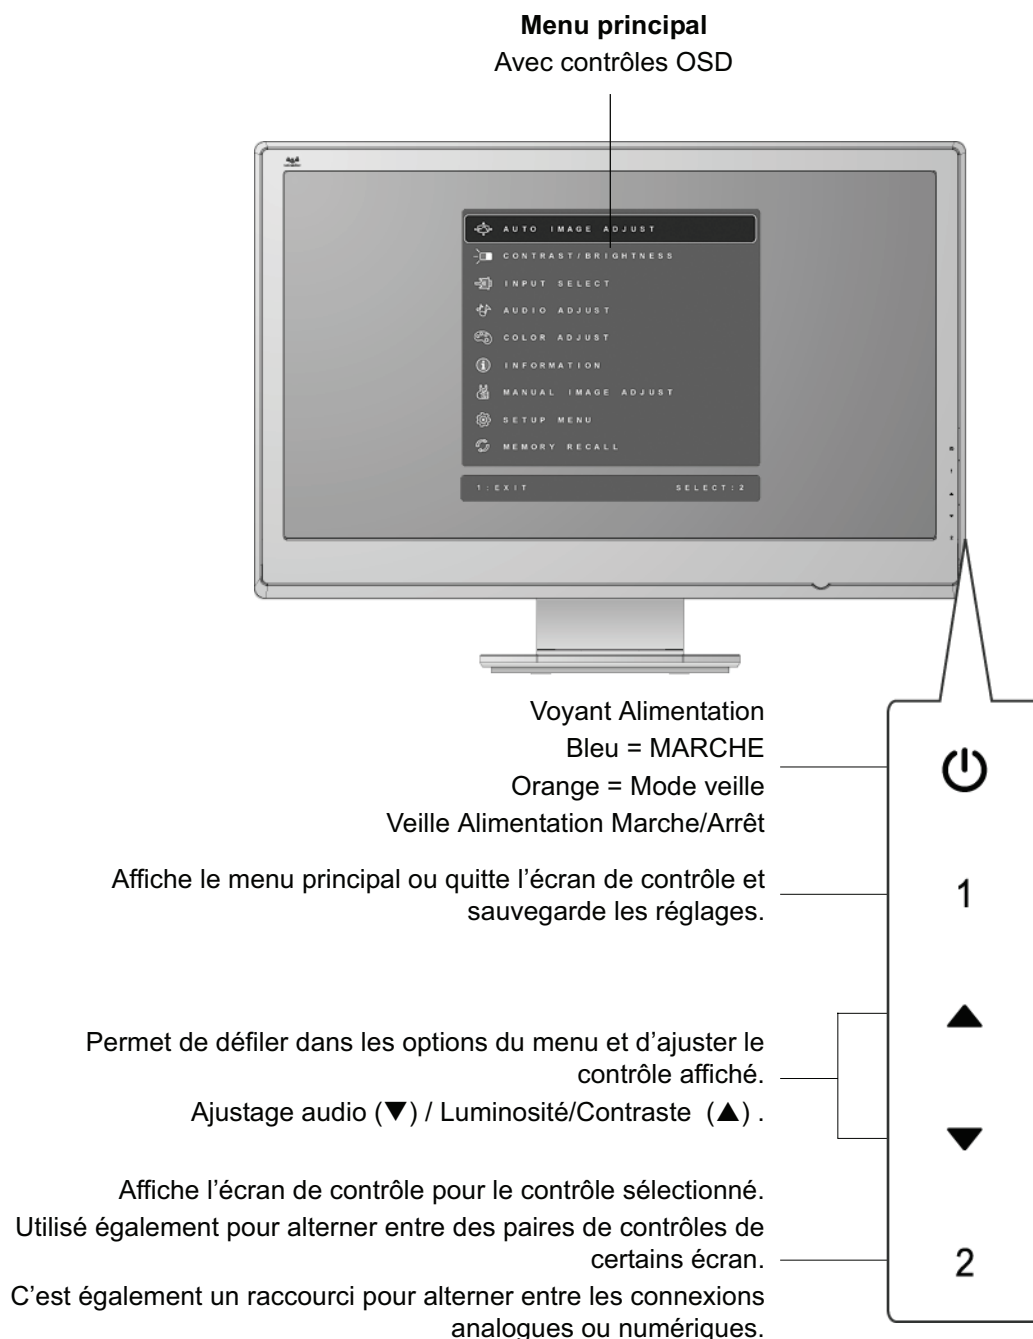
**Menu principal**
Avec contrôles OSD

AUTO IMAGE ADJUST
CONTRAST/BRIGHTNESS
INPUT SELECT
AUDIO ADJUST
COLOR ADJUST
INFORMATION
MANUAL IMAGE ADJUST
SETUP MENU
MEMORY RECALL
1:EXIT
SELECT:2

Voyant Alimentation
Bleu = MARCHE
Orange = Mode veille
Veille Alimentation Marche/Arrêt

Affiche le menu principal ou quitte l'écran de contrôle et sauvegarde les réglages.

Permet de défiler dans les options du menu et d'ajuster le contrôle affiché.
Ajustage audio (▼) / Luminosité/Contraste (▲) .

Affiche l'écran de contrôle pour le contrôle sélectionné.
Utilisé également pour alterner entre des paires de contrôles de certains écran.
C'est également un raccourci pour alterner entre les connexions analogues ou numériques.

1
▲
▼
2